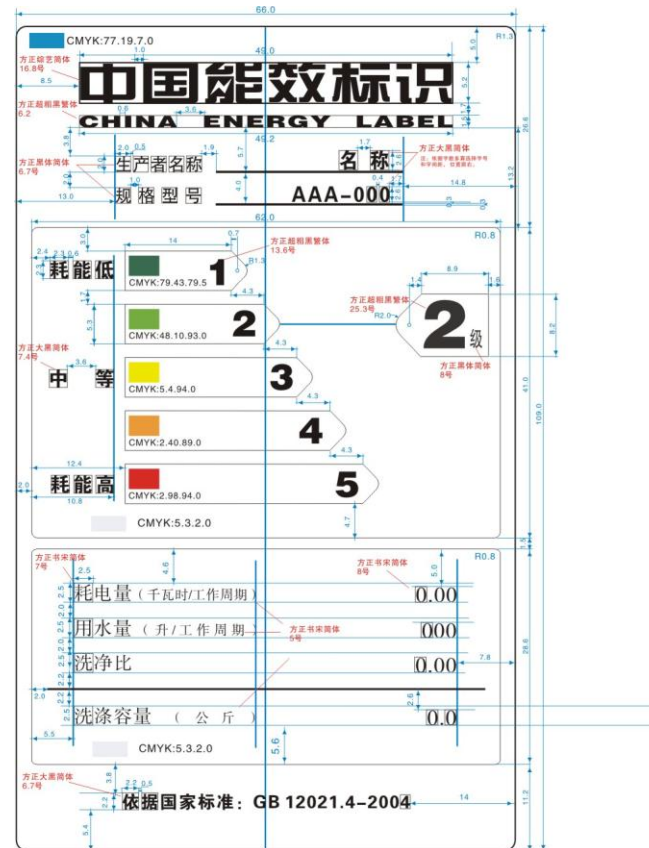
66.0

CMYK:77.19.7.0

1.0

45.0

R1.3

方正综艺简体 16.8号

8.5

中国能效标识

5.0

方正超粗黑繁体 6.2

0.6

3.6

5.2

CHINA ENERGY LABEL

49.2

1.7

方正大黑简体

20.6

2.0 0.5

1.9

注：依据字数多寡选择字号和字间距，位置居右。

方正黑体简体 6.7号

生产者名称

5.7

名 称

13.2

1.0

0.4

规格型号

4.0

AAA-000

14.8

13.0

62.0

R0.8

0.7

14

方正超粗黑繁体 13.6号

2.4

耗能低

1

CMYK:79.43.79.5

R1.3

4.3

8.9

1.4

1.6

方正超粗黑繁体 25.3号

R2.0

1.7

2

CMYK:48.10.93.0

5.3

2

级

8.2

方正大黑简体 7.4号

4.3

3.6

方正黑体简体 8号

中 等

3

CMYK:5.4.94.0

41.0

4.3

4

109.0

CMYK:2.40.89.0

4.3

12.4

耗能高

5

CMYK:2.98.94.0

2.0

10.8

4.7

CMYK:5.3.2.0

3.5

方正书宋简体 7号

4.6

方正书宋简体 8号

R0.8

2.5

6.0

耗电量（千瓦时/工作周期）

0.00

2.5

方正书宋简体 5号

用水量（升/工作周期）

000

28.6

洗净比

0.00

7.8

2.5

2.0

2.2

2.5

2.8

洗涤容量 （ 公 斤 ）

0.0

5.5

5.6

CMYK:5.3.2.0

方正大黑简体 6.7号

3.8

2.2 0.5

2.2

依据国家标准：GB 12021.4-2004

14

11.2

5.4